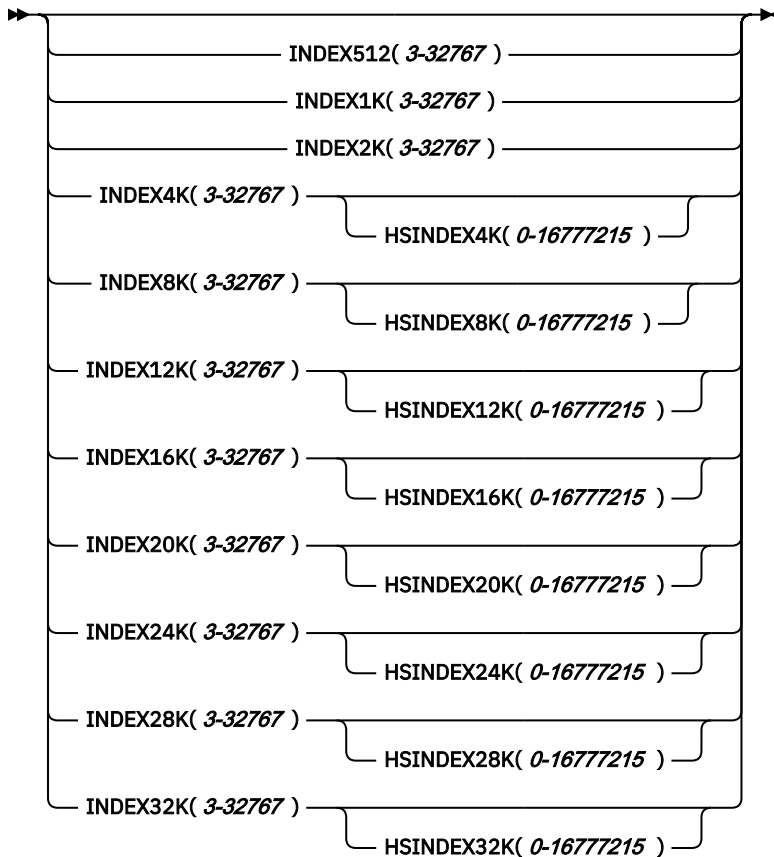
INDEX512( 3-32767 )
INDEX1K( 3-32767 )
INDEX2K( 3-32767 )
INDEX4K( 3-32767 )
HSINDEX4K( 0-16777215 )
INDEX8K( 3-32767 )
HSINDEX8K( 0-16777215 )
INDEX12K( 3-32767 )
HSINDEX12K( 0-16777215 )
INDEX16K( 3-32767 )
HSINDEX16K( 0-16777215 )
INDEX20K( 3-32767 )
HSINDEX20K( 0-16777215 )
INDEX24K( 3-32767 )
HSINDEX24K( 0-16777215 )
INDEX28K( 3-32767 )
HSINDEX28K( 0-16777215 )
INDEX32K( 3-32767 )
HSINDEX32K( 0-16777215 )